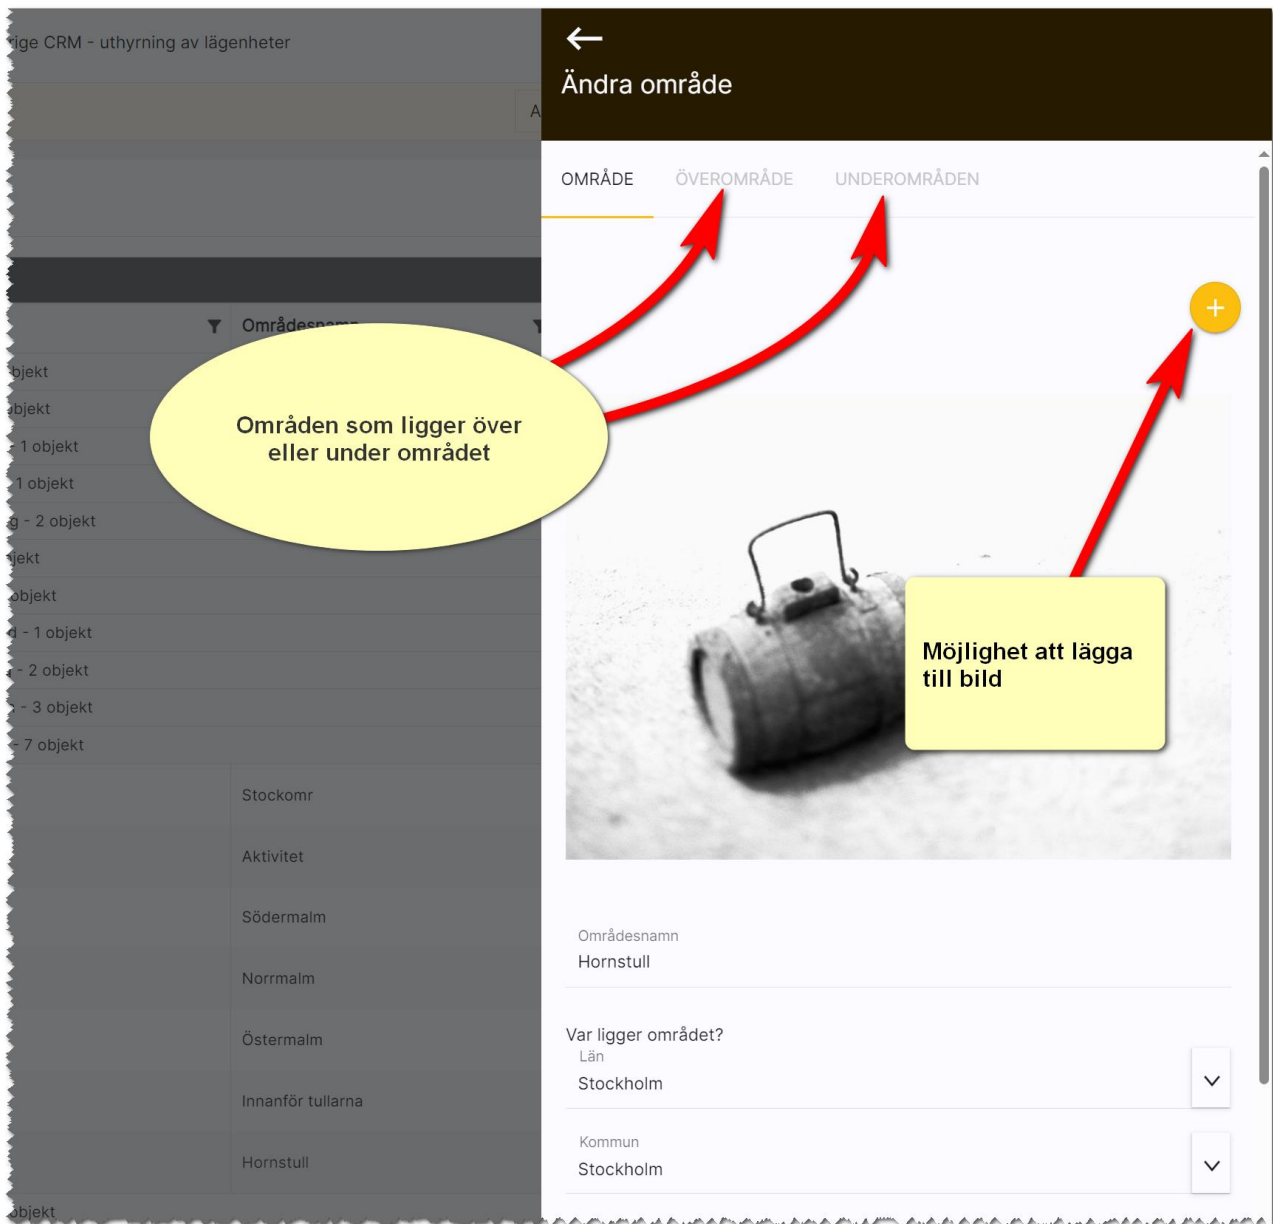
rige CRM - uthyrning av lägenheter

A

Områdesnamn

bjekt
bjekt
- 1 objekt
1 objekt
g - 2 objekt
jekt
objekt
d - 1 objekt
- 2 objekt
- 3 objekt
- 7 objekt

Stockomr
Aktivitet
Södermalm
Norrmalm
Östermalm
Innanför tullarna
Hornstull
objekt

Områden som ligger över eller under området

Ändra område

OMRÅDE
ÖVEROMRÅDE
UNDEROMRÅDEN

+

Möjlighet att lägga till bild

Områdesnamn
Hornstull

Var ligger området?
Län
Stockholm

Kommun
Stockholm